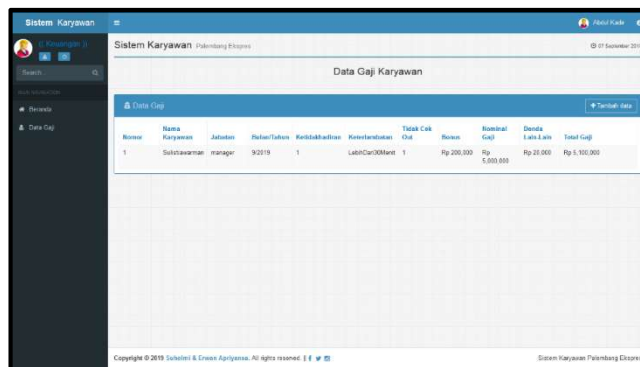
Sistem Karyawan

(( Keuangan ))

Search

MAIN NAVIGATION

Beranda

Data Gaji

Abdul Kade

Sistem Karyawan Palembang Ekspres

07 September 201

Data Gaji Karyawan

Data Gaji

+ Tambah data

| Nomor | Nama Karyawan | Jabatan | Bulan/Tahun | Ketidakhadiran | Keterlambatan | Tidak Cek Out | Bonus | Nominal Gaji | Denda Lain-Lain | Total Gaji |
|---|---|---|---|---|---|---|---|---|---|---|
| 1 | Sulistiawarman | manager | 9/2019 | 1 | LebihDari30Menit | 1 | Rp 200,000 | Rp 5,000,000 | Rp 20,000 | Rp 5,100,000 |

Copyright © 2019 Sulistini & Erwan Apriyansa. All rights reserved.

Sistem Karyawan Palembang Ekspres